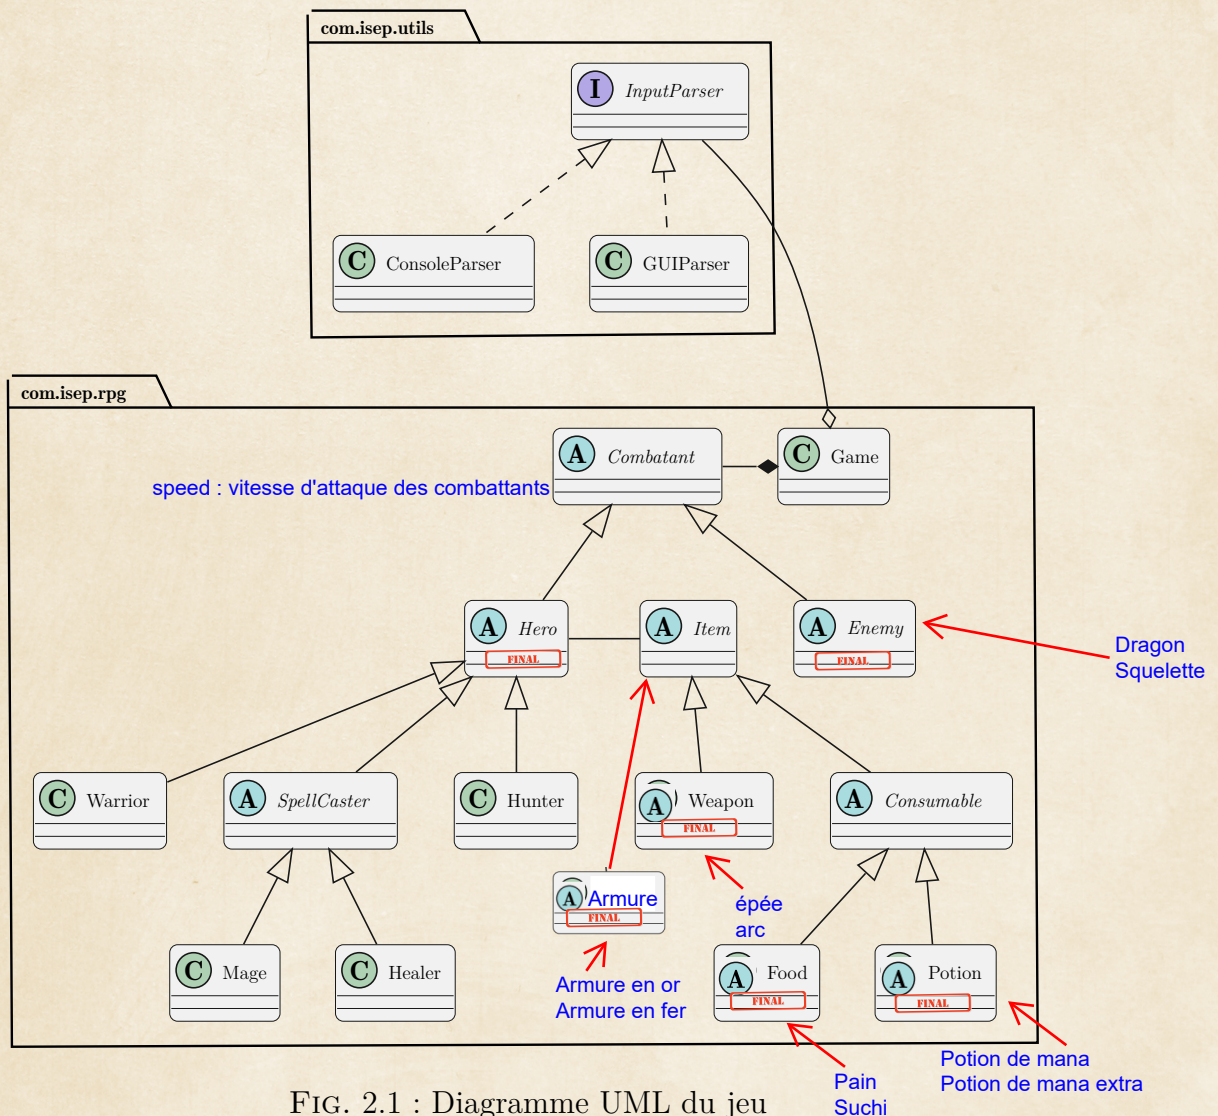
com.isep.utils

I InputParser

C ConsoleParser

C GUIParser

com.isep.rpg

A Combatant

C Game

speed : vitesse d'attaque des combattants

A Hero
FINAL

A Item

A Enemy
FINAL

Dragon
Squelette

C Warrior

A SpellCaster

C Hunter

A Weapon
FINAL

A Consumable

A Armure
FINAL

épée
arc

C Mage

C Healer

A Food
FINAL

A Potion
FINAL

Armure en or
Armure en fer

Potion de mana
Potion de mana extra

Pain
Suchi

Fig. 2.1 : Diagramme UML du jeu